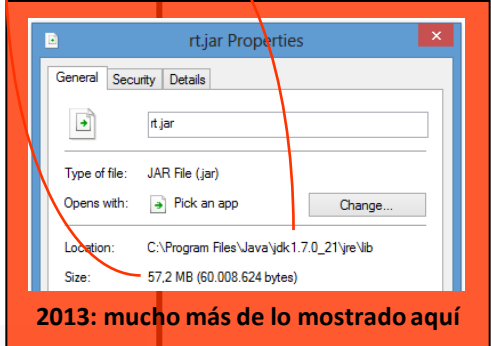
rt.jar Properties

General | Security | Details

rt.jar

Type of file: JAR File (.jar)

Opens with: Pick an app | Change...

Location: C:\Program Files\Java\jdk1.7.0_21\jre\lib

Size: 57,2 MB (60.008.624 bytes)

2013: mucho más de lo mostrado aquí